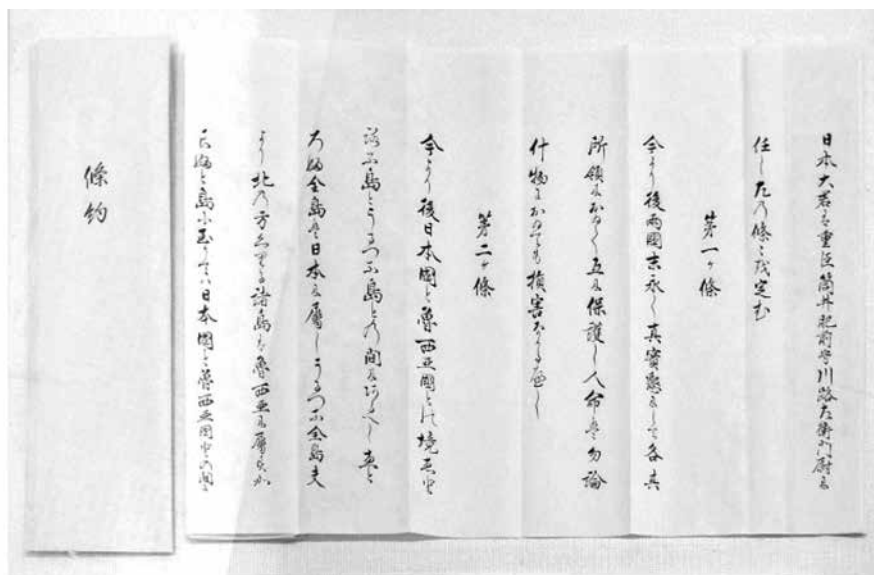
條約

日本大君の重臣筒井肥前守川路左衛門尉に

任し左の條々を定む

第一ヶ條

今より後両國末永く真實懇にして各其

所領に於て互に保護し人命は勿論

什物に於ても損害なかるへし

第二ヶ條

今より後日本國と魯西亜國との境ヱトロフ島とウルップ島との間に在るへしヱトロフ全島は日本に属しウルップ全島夫より北の方クリル諸島は魯西亜に属すカラフト島に至りては日本國と魯西亜國との間に